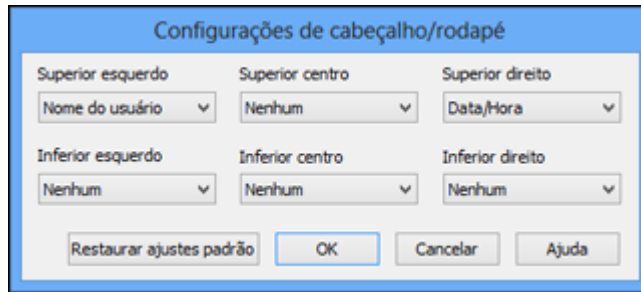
Configurações de cabeçalho/rodapé

Superior esquerdo
Nome do usuário

Superior centro
Nenhum

Superior direito
Data/Hora

Inferior esquerdo
Nenhum

Inferior centro
Nenhum

Inferior direito
Nenhum

Restaurar ajustes padrão
OK
Cancelar
Ajuda